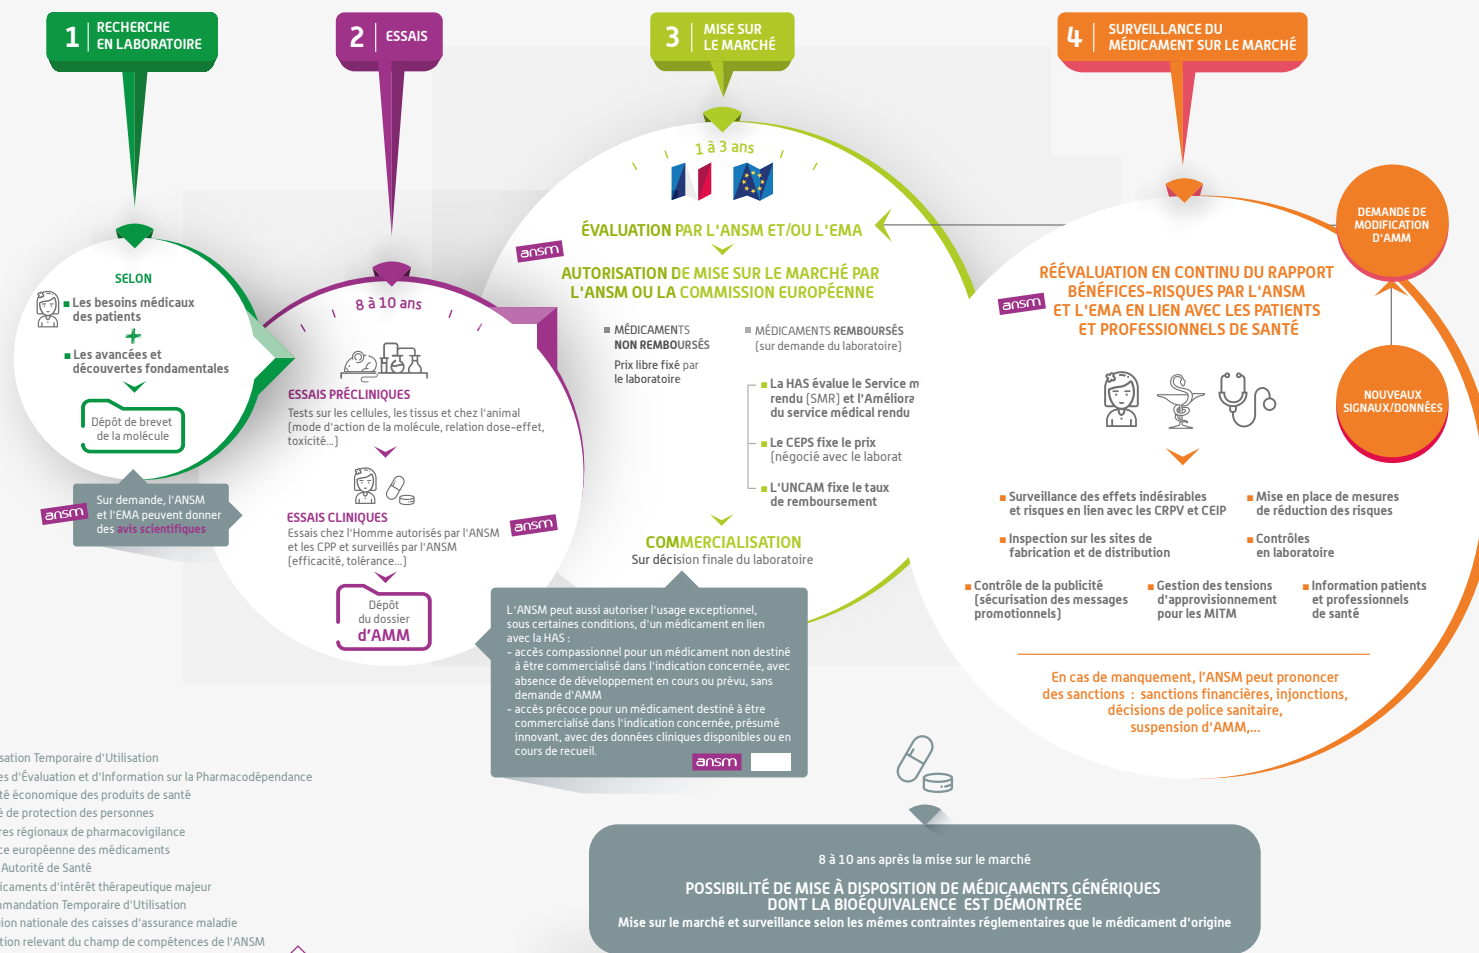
1 RECHERCHE EN LABORATOIRE

2 ESSAIS

3 MISE SUR LE MARCHÉ

4 SURVEILLANCE DU MÉDICAMENT SUR LE MARCHÉ

SELON

Les besoins médicaux des patients

+

Les avancées et découvertes fondamentales

Dépôt de brevet de la molécule

ansm

Sur demande, l'ANSM et l'EMA peuvent donner des avis scientifiques

8 à 10 ans

ESSAIS PRÉCLINIQUES

Tests sur les cellules, les tissus et chez l'animal (mode d'action de la molécule, relation dose-effet, toxicité...)

ESSAIS CLINIQUES

Essais chez l'Homme autorisés par l'ANSM et les CPP et surveillés par l'ANSM (efficacité, tolérance...)

ansm

Dépôt du dossier d'AMM

1 à 3 ans

ÉVALUATION PAR L'ANSM ET/OU L'EMA

ansm

AUTORISATION DE MISE SUR LE MARCHÉ PAR L'ANSM OU LA COMMISSION EUROPÉENNE

MÉDICAMENTS NON REMBOURSÉS

Prix libre fixé par le laboratoire

MÉDICAMENTS REMBOURSÉS (sur demande du laboratoire)

La HAS évalue le Service m rendu (SMR) et l'Améliora du service médical rendu

Le CEPS fixe le prix (négocié avec le laborat

L'UNCAM fixe le taux de remboursement

COMMERCIALISATION

Sur décision finale du laboratoire

L'ANSM peut aussi autoriser l'usage exceptionnel, sous certaines conditions, d'un médicament en lien avec la HAS :
- accès compassionnel pour un médicament non destiné à être commercialisé dans l'indication concernée, avec absence de développement en cours ou prévu, sans demande d'AMM
- accès précoce pour un médicament destiné à être commercialisé dans l'indication concernée, présumé innovant, avec des données cliniques disponibles ou en cours de recueil.

ansm

DEMANDE DE MODIFICATION D'AMM

NOUVEAUX SIGNAUX/DONNÉES

ansm

RÉÉVALUATION EN CONTINU DU RAPPORT BÉNÉFICES-RISQUES PAR L'ANSM ET L'EMA EN LIEN AVEC LES PATIENTS ET PROFESSIONNELS DE SANTÉ

Surveillance des effets indésirables et risques en lien avec les CRPV et CEIP

Mise en place de mesures de réduction des risques

Inspection sur les sites de fabrication et de distribution

Contrôles en laboratoire

Contrôle de la publicité (sécurisation des messages promotionnels)

Gestion des tensions d'approvisionnement pour les MITM

Information patients et professionnels de santé

En cas de manquement, l'ANSM peut prononcer des sanctions : sanctions financières, injonctions, décisions de police sanitaire, suspension d'AMM,...

sation Temporaire d'Utilisation
es d'Évaluation et d'Information sur la Pharmacodépendance
té économique des produits de santé
é de protection des personnes
res régionaux de pharmacovigilance
ce européenne des médicaments
Autorité de Santé
icaments d'intérêt thérapeutique majeur
mandation Temporaire d'Utilisation
ion nationale des caisses d'assurance maladie
tion relevant du champ de compétences de l'ANSM

8 à 10 ans après la mise sur le marché

POSSIBILITÉ DE MISE À DISPOSITION DE MÉDICAMENTS GÉNÉRIQUES DONT LA BIOÉQUIVALENCE EST DÉMONTRÉE

Mise sur le marché et surveillance selon les mêmes contraintes réglementaires que le médicament d'origine